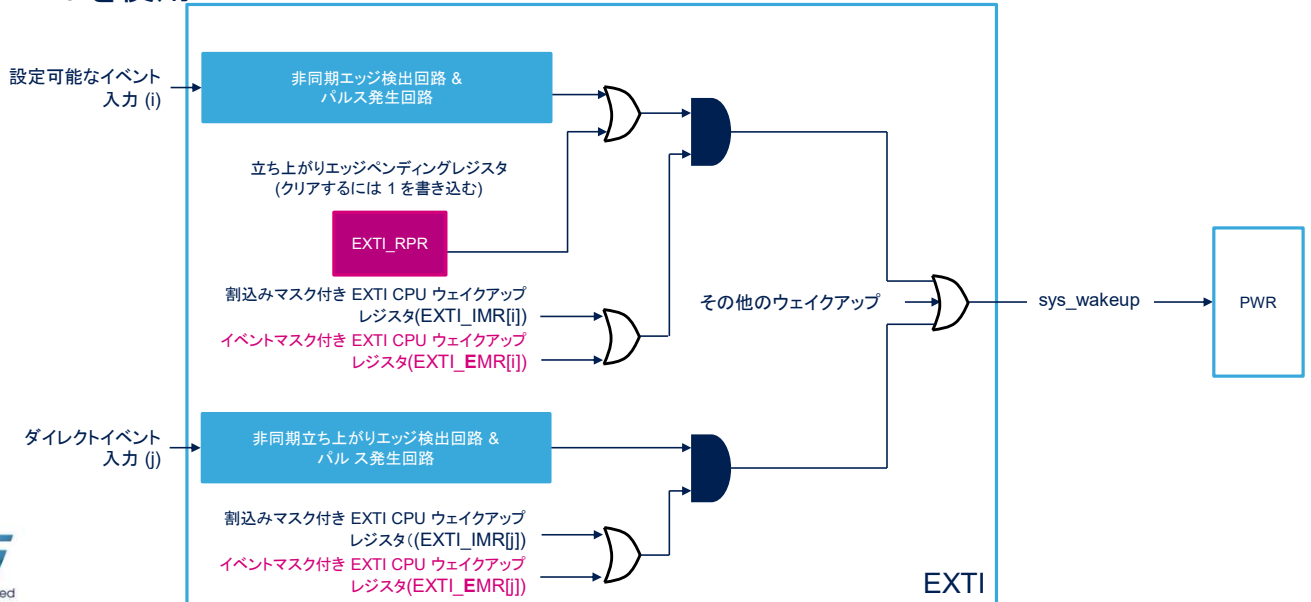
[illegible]を使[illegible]

設定可能なイベント入力 (i)

非同期エッジ検出回路 & パルス発生回路

立ち上がりエッジペンディングレジスタ (クリアするには 1 を書き込む)

EXTI_RPR

割込みマスク付き EXTI CPU ウェイクアップレジスタ(EXTI_IMR[i])

イベントマスク付き EXTI CPU ウェイクアップレジスタ(EXTI_EMR[i])

その他のウェイクアップ

sys_wakeup

PWR

ダイレクトイベント入力 (j)

非同期立ち上がりエッジ検出回路 & パル ス発生回路

割込みマスク付き EXTI CPU ウェイクアップレジスタ((EXTI_IMR[j])

イベントマスク付き EXTI CPU ウェイクアップレジスタ(EXTI_EMR[j])

EXTI

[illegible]ed